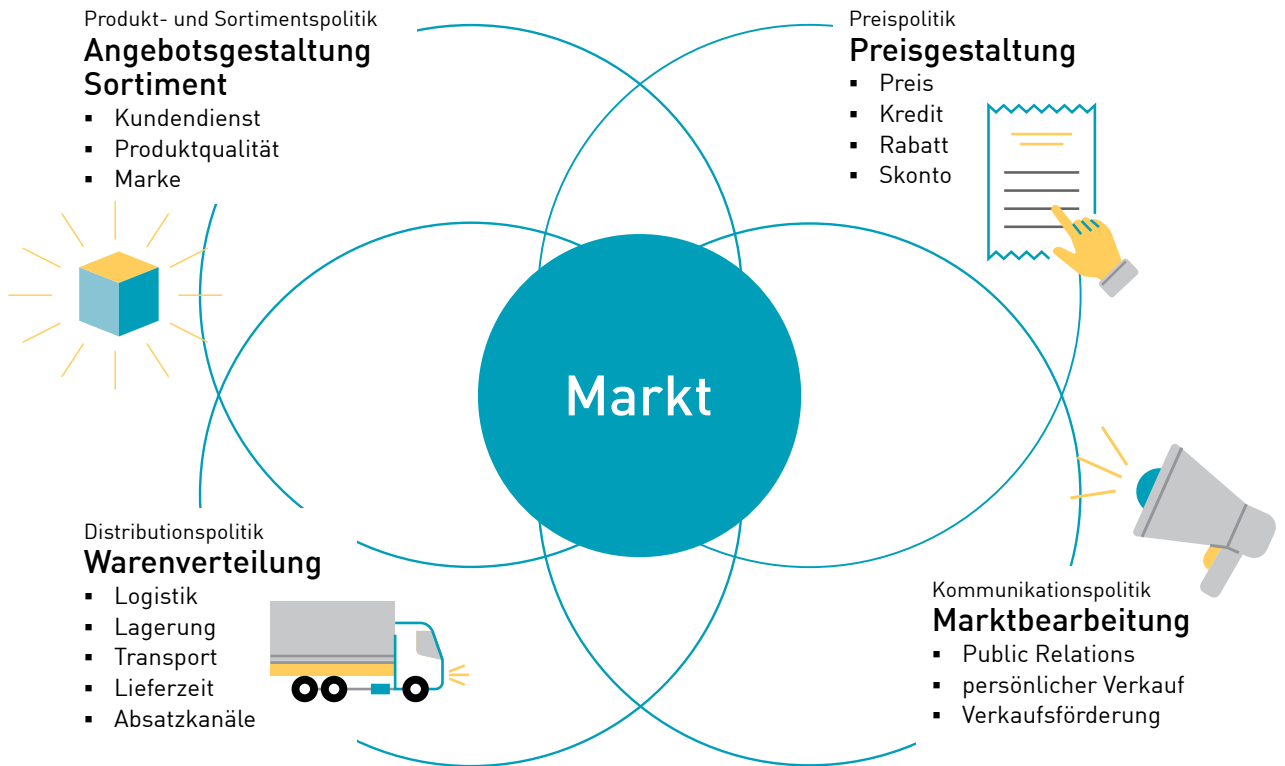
Produkt- und Sortimentspolitik
Angebotsgestaltung
Sortiment
- Kundendienst
- Produktqualität
- Marke

Preispolitik
Preisgestaltung
- Preis
- Kredit
- Rabatt
- Skonto

Markt

Distributionspolitik
Warenverteilung
- Logistik
- Lagerung
- Transport
- Lieferzeit
- Absatzkanäle

Kommunikationspolitik
Marktbearbeitung
- Public Relations
- persönlicher Verkauf
- Verkaufsförderung